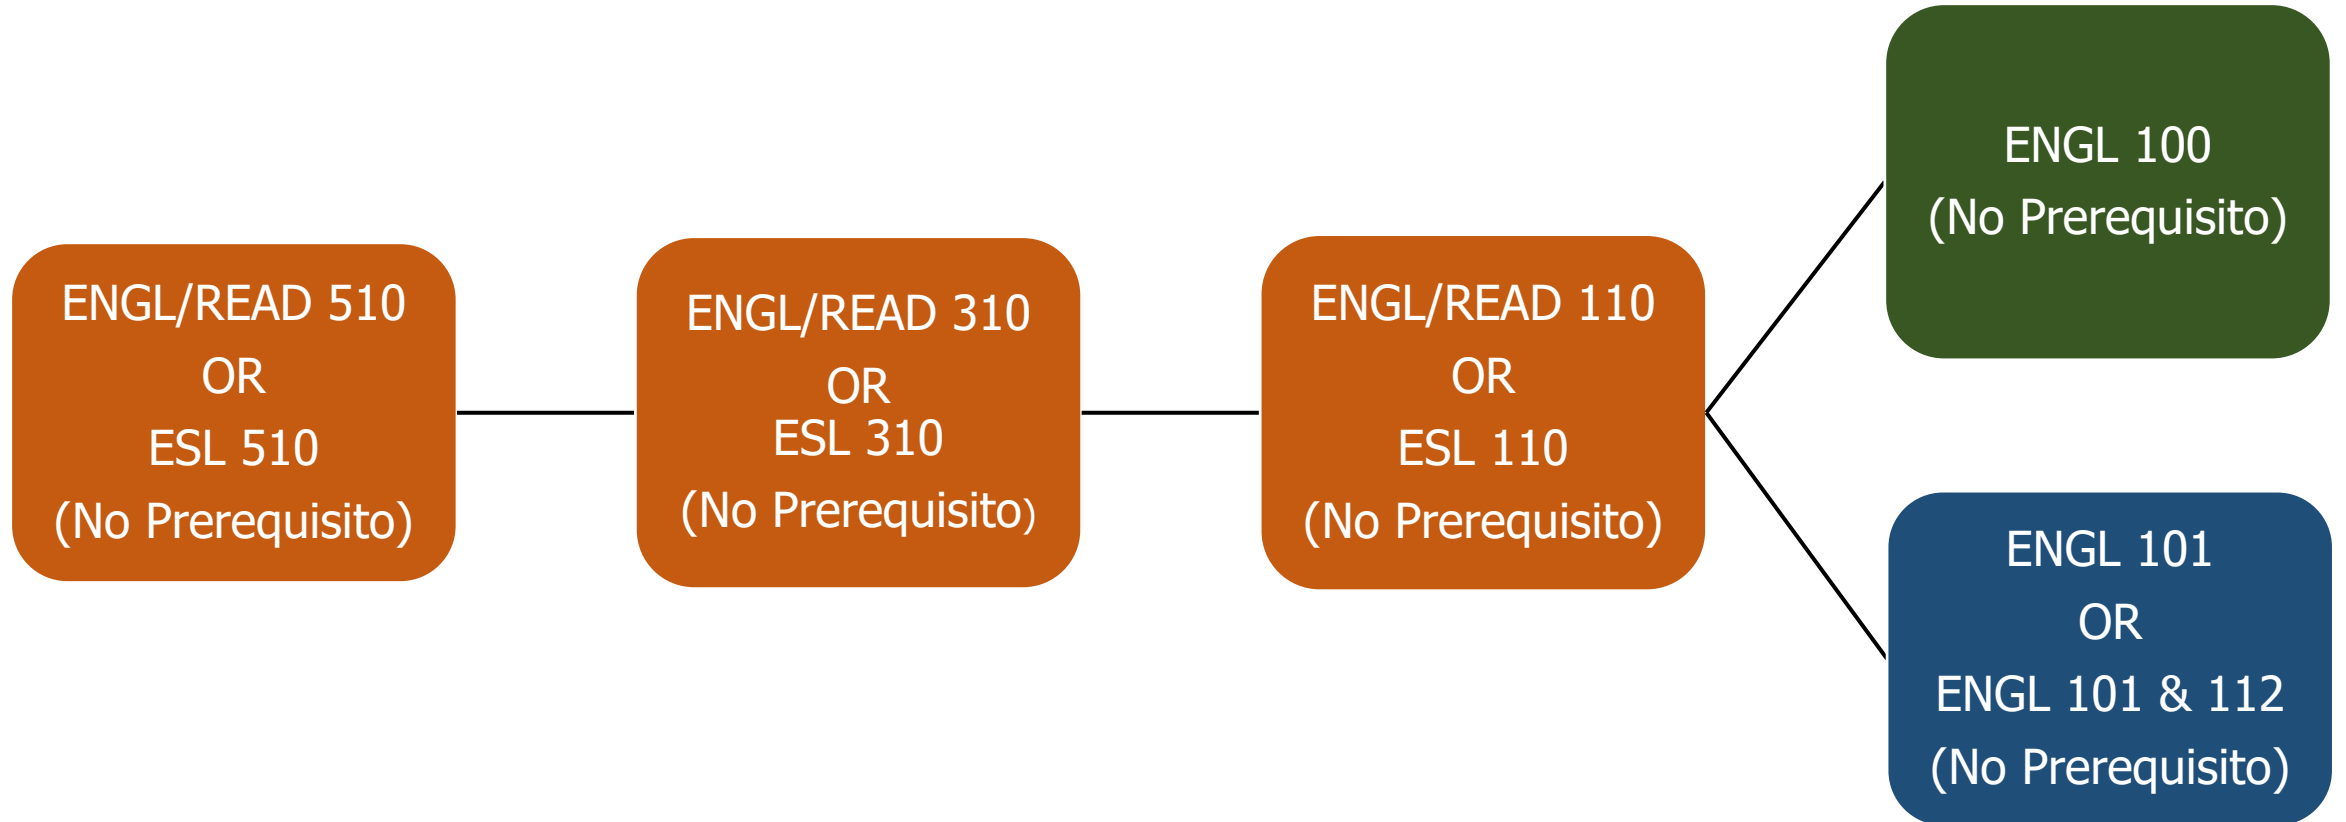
ENGL/READ 510
OR
ESL 510
(No Prerequisito)

ENGL/READ 310
OR
ESL 310
(No Prerequisito)

ENGL/READ 110
OR
ESL 110
(No Prerequisito)

ENGL 100
(No Prerequisito)

ENGL 101
OR
ENGL 101 & 112
(No Prerequisito)